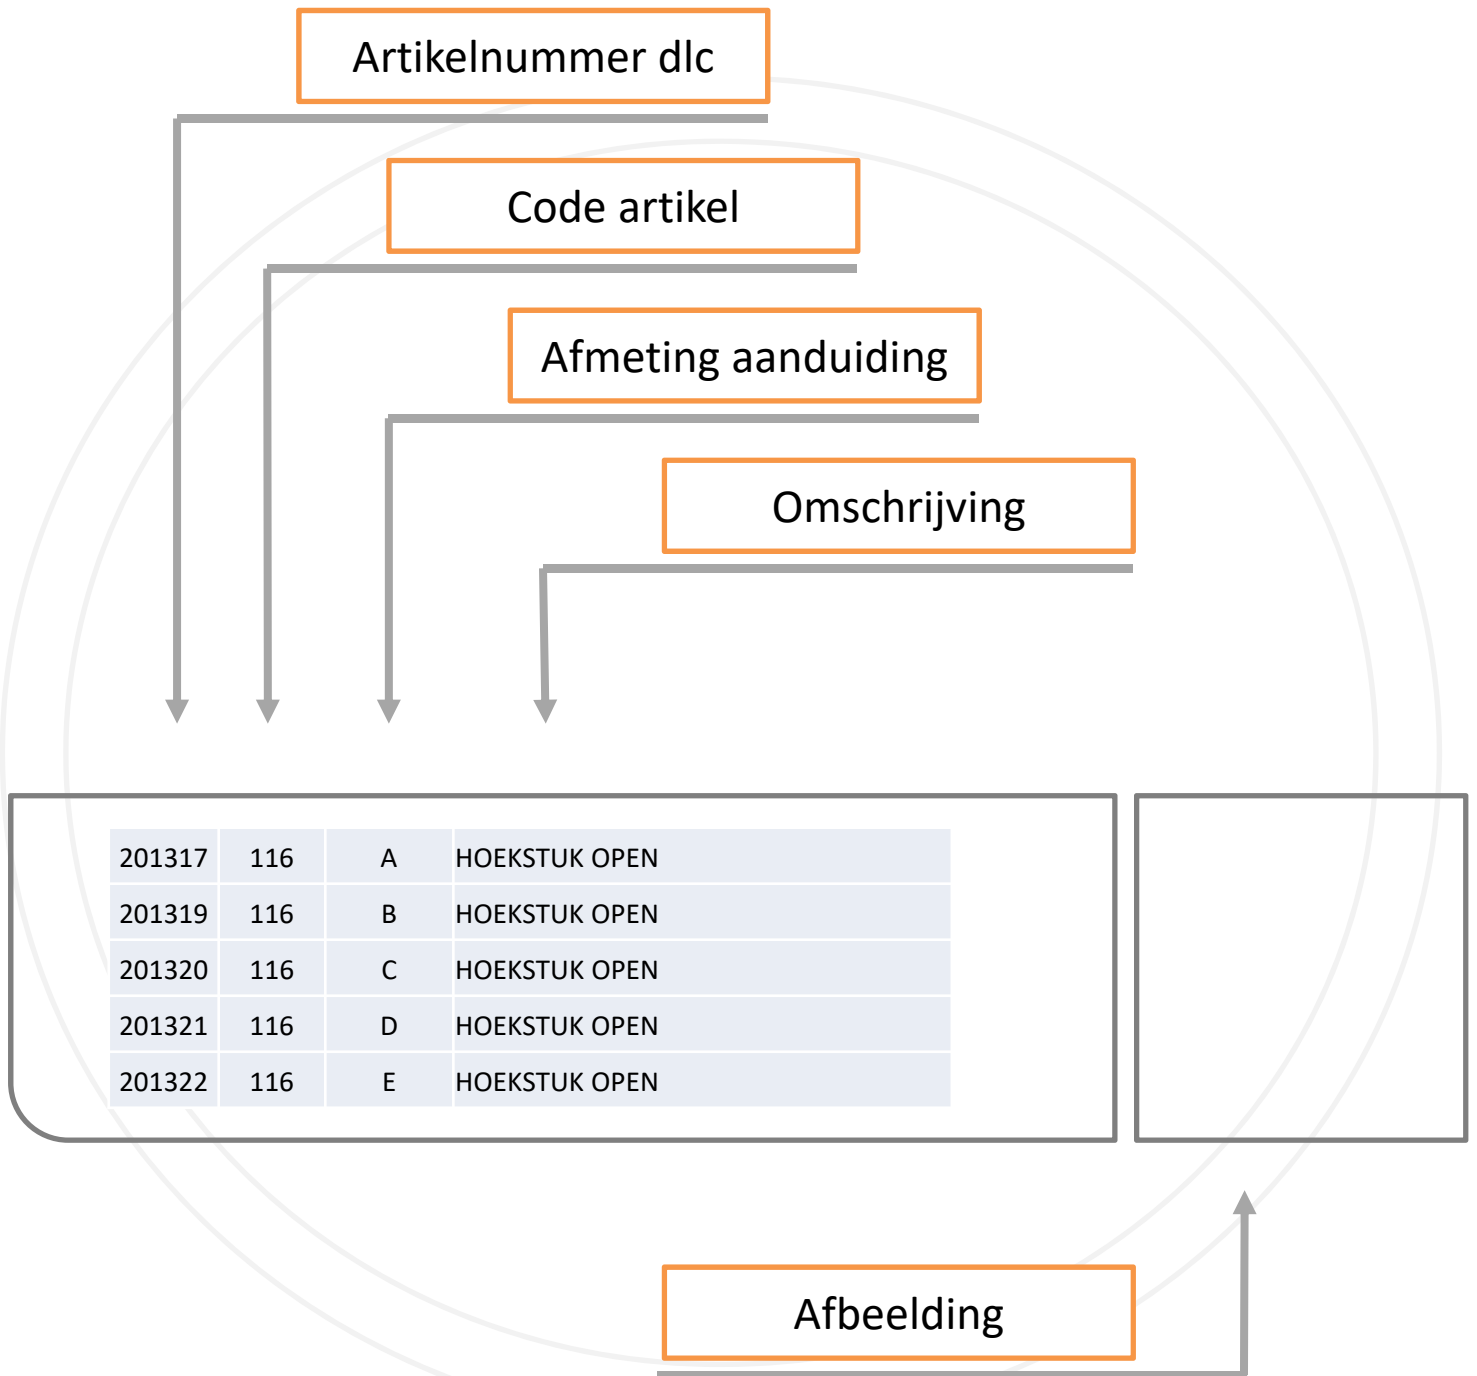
Artikelnummer dlc

Code artikel

Afmeting aanduiding

Omschrijving

| | | | |
|---|---|---|---|
| 201317 | 116 | A | HOEKSTUK OPEN |
| 201319 | 116 | B | HOEKSTUK OPEN |
| 201320 | 116 | C | HOEKSTUK OPEN |
| 201321 | 116 | D | HOEKSTUK OPEN |
| 201322 | 116 | E | HOEKSTUK OPEN |

Afbeelding